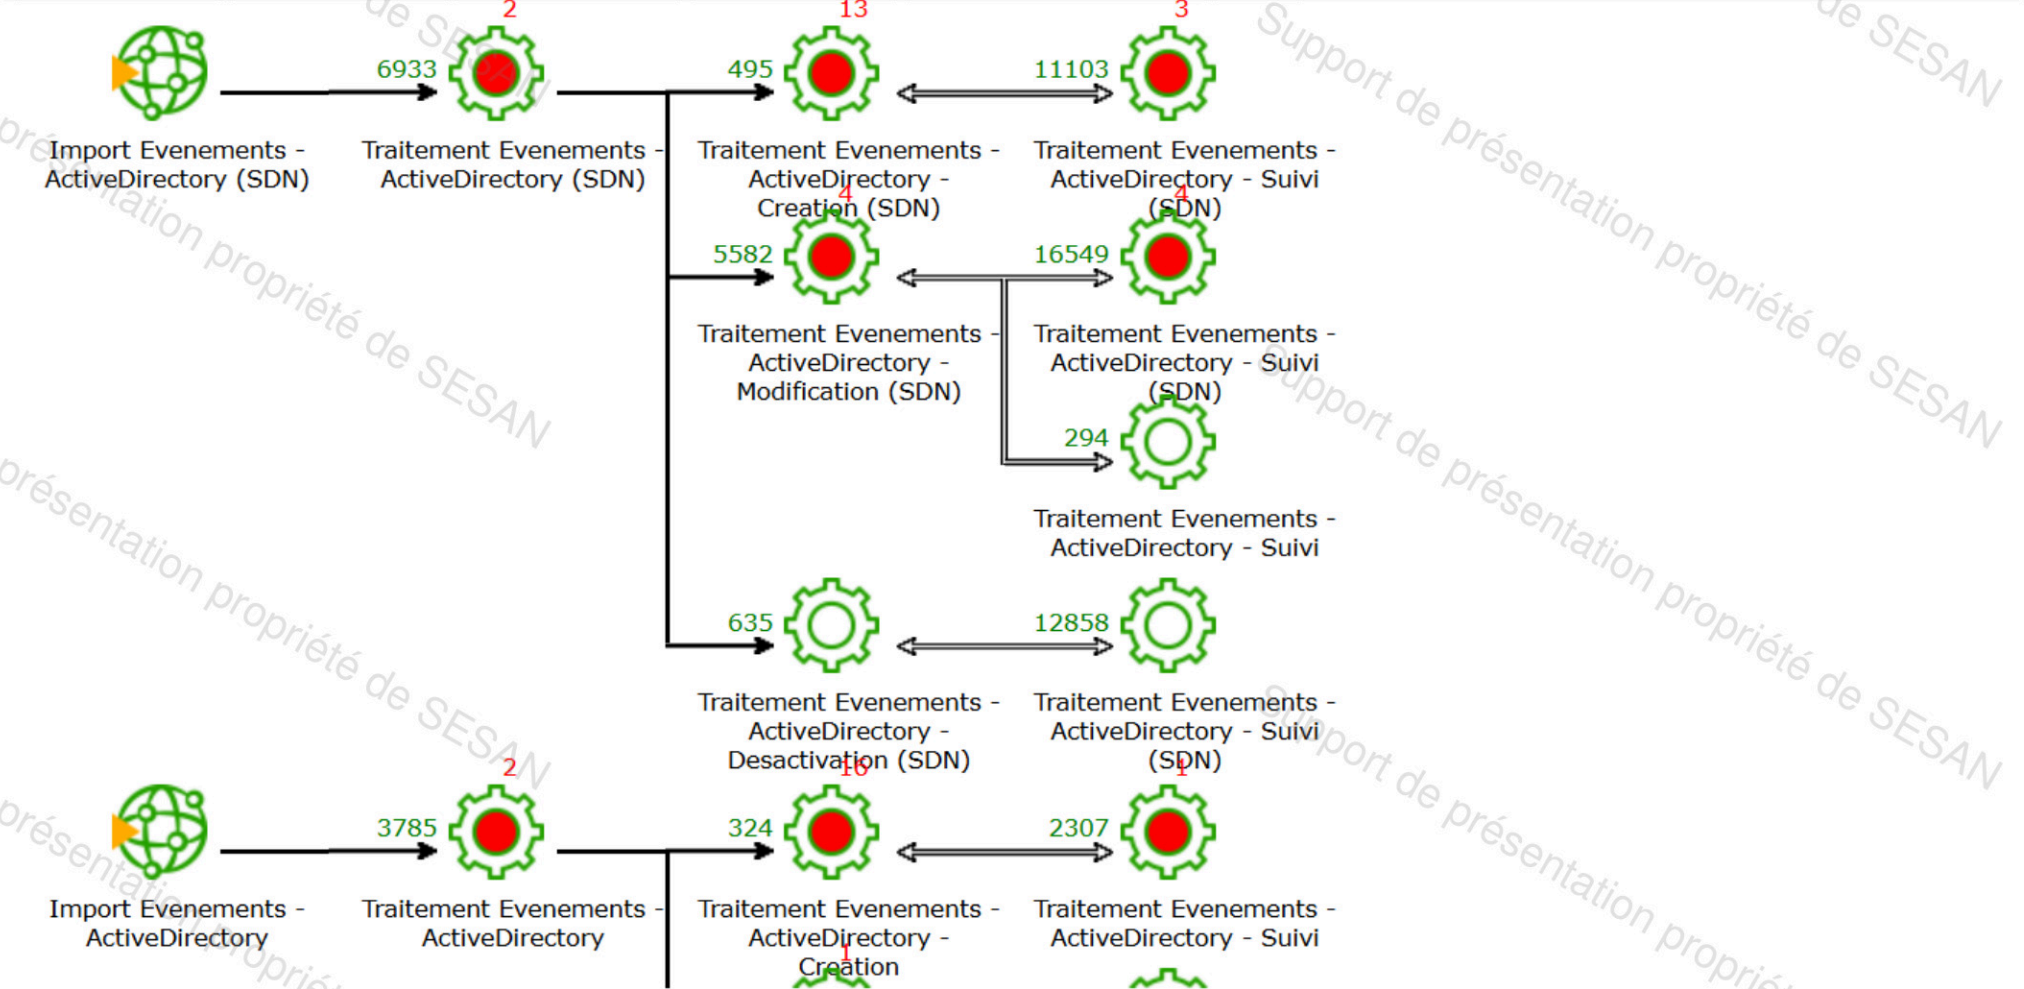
Import Evenements - ActiveDirectory (SDN)

6933
2
Traitement Evenements - ActiveDirectory (SDN)

495
13
Traitement Evenements - ActiveDirectory - Creation (SDN)

11103
3
Traitement Evenements - ActiveDirectory - Suivi (SDN)

5582
4
Traitement Evenements - ActiveDirectory - Modification (SDN)

16549
4
Traitement Evenements - ActiveDirectory - Suivi (SDN)

294
Traitement Evenements - ActiveDirectory - Suivi

635
Traitement Evenements - ActiveDirectory - Desactivation (SDN)

12858
Traitement Evenements - ActiveDirectory - Suivi (SDN)

Import Evenements - ActiveDirectory

3785
2
Traitement Evenements - ActiveDirectory

324
16
Traitement Evenements - ActiveDirectory - Creation

2307
1
Traitement Evenements - ActiveDirectory - Suivi

1

Support de présentation propriété de SESAN
Support de présentation propriété de SESAN
Support de présentation propriété de SESAN
Support de présentation propriété de SESAN
présentation propriété de SESAN
présentation propriété de SESAN
présentation propriété de SESAN
présentation propriété
de SESAN
de SESAN